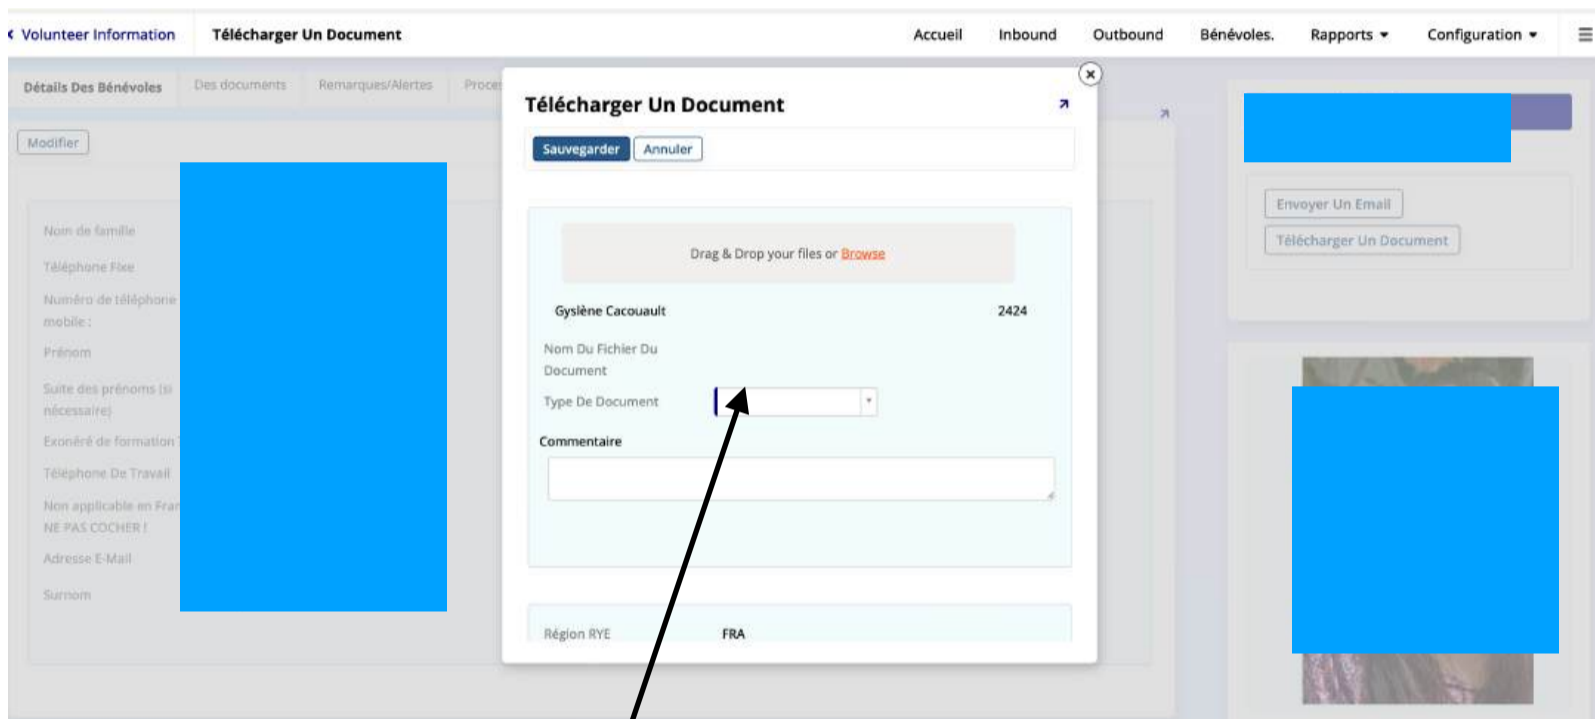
‹ Volunteer Information Télécharger Un Document Accueil Inbound Outbound Bénévoles. Rapports ▾ Configuration ▾ ☰

Détails Des Bénévoles Des documents Remarques/Alertes Proce

Modifier

Nom de famille
Téléphone Fixe
Numéro de téléphone mobile :
Prénom
Suite des prénoms (si nécessaire)
Exonéré de formation
Téléphone De Travail
Non applicable en Fra NE PAS COCHER !
Adresse E-Mail
Surnom

Télécharger Un Document

Sauvegarder Annuler

Drag & Drop your files or Browse

Gyslène Cacouault 2424

Nom Du Fichier Du Document

Type De Document

Commentaire

Région RYE FRA

Envoyer Un Email
Télécharger Un Document